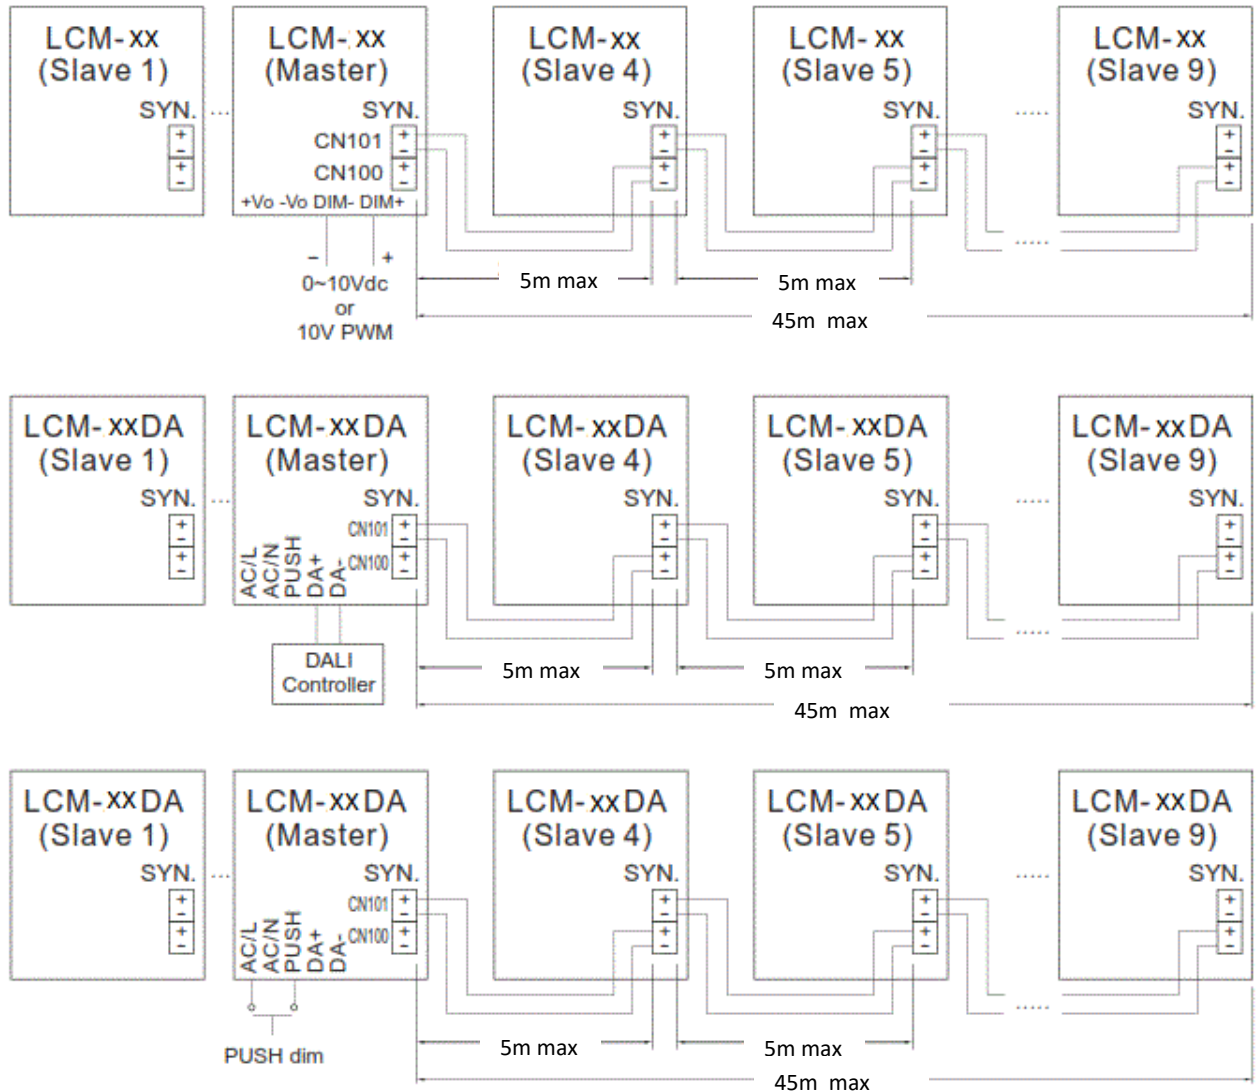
LCM-xx (Slave 1)
SYN.
+
-
+
-

LCM-xx (Master)
SYN.
CN101 +
-
CN100 +
-
+Vo -Vo DIM- DIM+
- +
0~10Vdc or 10V PWM

LCM-xx (Slave 4)
SYN.
+
-
+
-

LCM-xx (Slave 5)
SYN.
+
-
+
-

LCM-xx (Slave 9)
SYN.
+
-
+
-

5m max
5m max
45m max

LCM-xxDA (Slave 1)
SYN.
+
-
+
-

LCM-xxDA (Master)
SYN.
CN101 +
-
CN100 +
-
AC/L AC/N PUSH DA+ DA-
DALI Controller

LCM-xxDA (Slave 4)
SYN.
+
-
+
-

LCM-xxDA (Slave 5)
SYN.
+
-
+
-

LCM-xxDA (Slave 9)
SYN.
+
-
+
-

5m max
5m max
45m max

LCM-xxDA (Slave 1)
SYN.
+
-
+
-

LCM-xxDA (Master)
SYN.
CN101 +
-
CN100 +
-
AC/L AC/N PUSH DA+ DA-
PUSH dim

LCM-xxDA (Slave 4)
SYN.
+
-
+
-

LCM-xxDA (Slave 5)
SYN.
+
-
+
-

LCM-xxDA (Slave 9)
SYN.
+
-
+
-

5m max
5m max
45m max